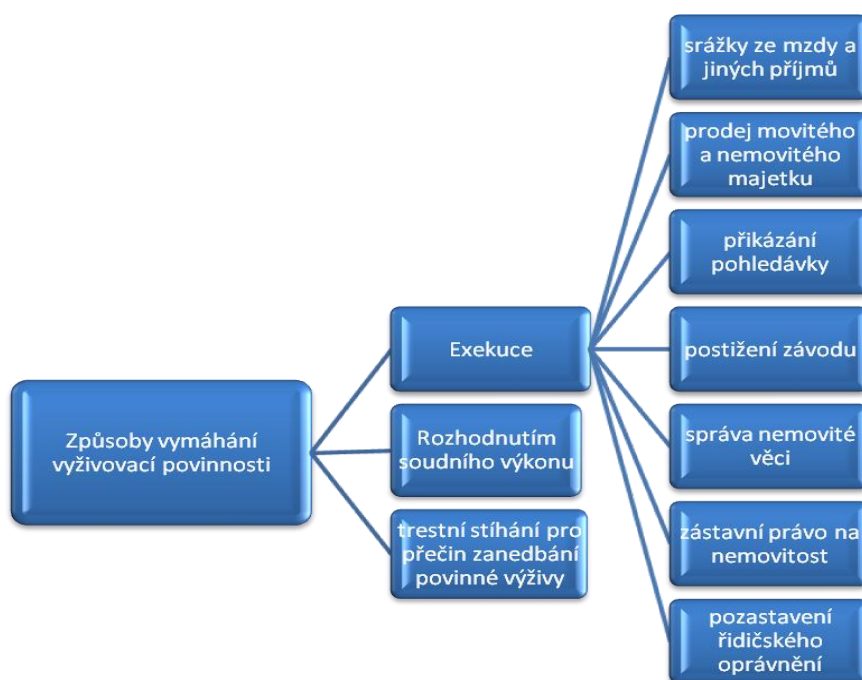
Způsoby vymáhání vyživovací povinnosti

Exekuce

Rozhodnutím soudního výkonu

trestní stíhání pro přečin zanedbání povinné výživy

srážky ze mzdy a jiných příjmů

prodej movitého a nemovitého majetku

přikázání pohledávky

postižení závodu

správa nemovité věci

zástavní právo na nemovitost

pozastavení řidičského oprávnění